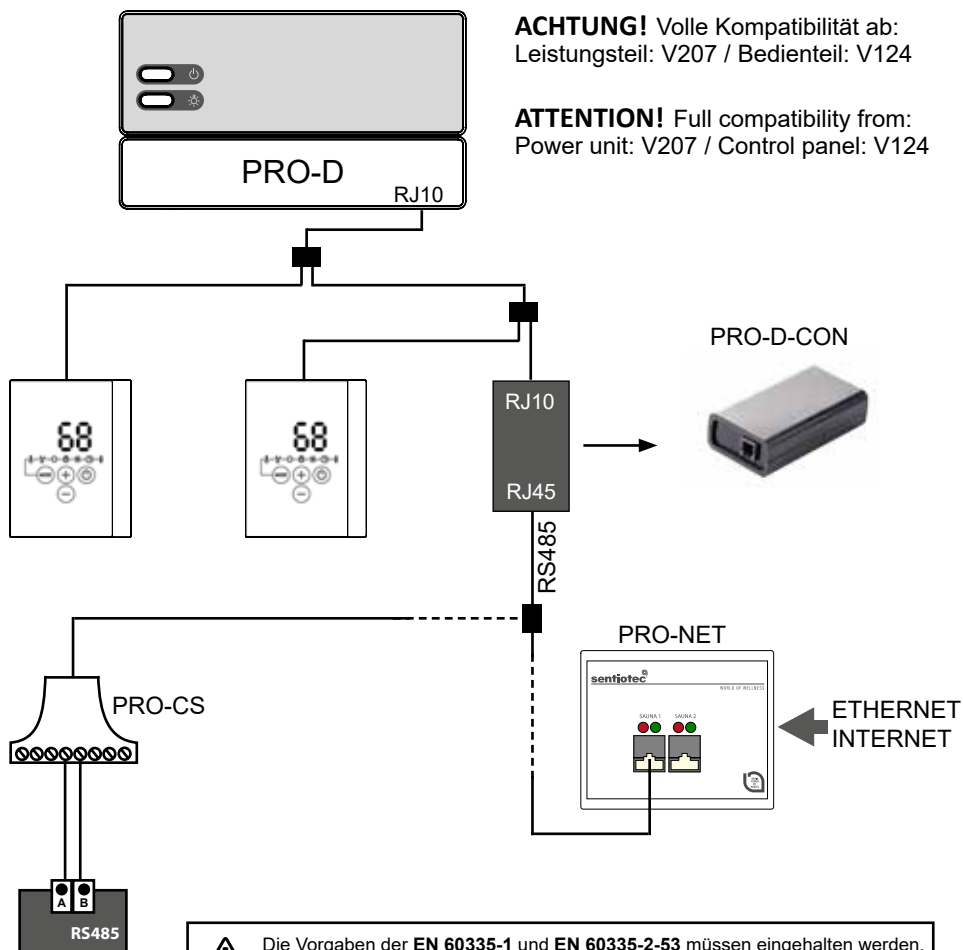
ACHTUNG! Volle Kompatibilität ab:
Leistungsteil: V207 / Bedienteil: V124

ATTENTION! Full compatibility from:
Power unit: V207 / Control panel: V124

PRO-D
RJ10

PRO-D-CON

88

88

RJ10

RJ45

RS485

PRO-NET

sentiotec
WORLD OF WELLNESS
SAUNA 1 SAUNA 2

ETHERNET
INTERNET

PRO-CS

A B
RS485

Die Vorgaben der EN 60335-1 und EN 60335-2-53 müssen eingehalten werden.